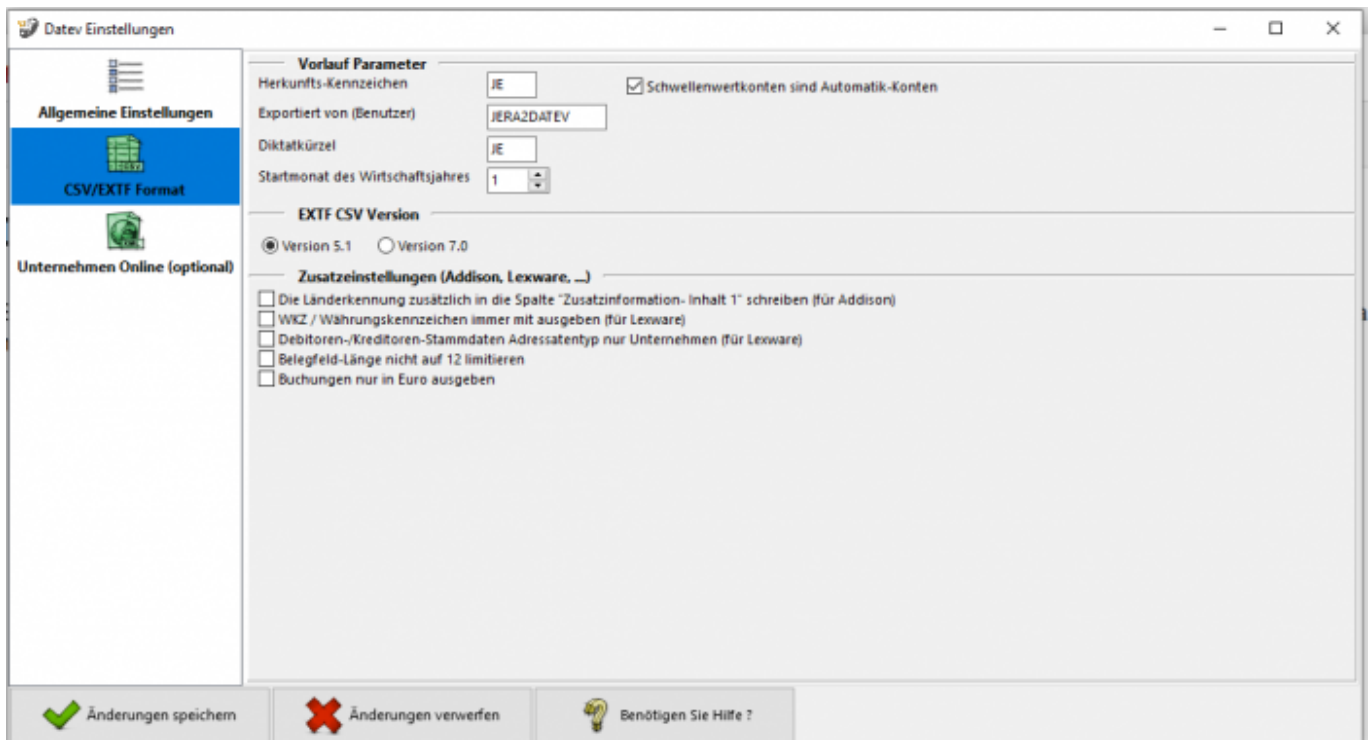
Datev Einstellungen

Allgemeine Einstellungen

CSV/EXTF Format

Unternehmen Online (optional)

Vorlauf Parameter

Herkunfts-Kennzeichen JE

Exportiert von (Benutzer) JERA2DATEV

Diktatkürzel JE

Startmonat des Wirtschaftsjahres 1

Schwellenwertkonten sind Automatik-Konten

EXTF CSV Version

Version 5.1 Version 7.0

Zusatzeinstellungen (Addison, Lexware, ...)

Die Länderkennung zusätzlich in die Spalte "Zusatzinformation- Inhalt 1" schreiben (für Addison)
WKZ / Währungskennzeichen immer mit ausgeben (für Lexware)
Debitoren-/Kreditoren-Stammdaten Adressatentyp nur Unternehmen (für Lexware)
Belegfeld-Länge nicht auf 12 limitieren
Buchungen nur in Euro ausgeben

Änderungen speichern

Änderungen verwerfen

Benötigen Sie Hilfe ?